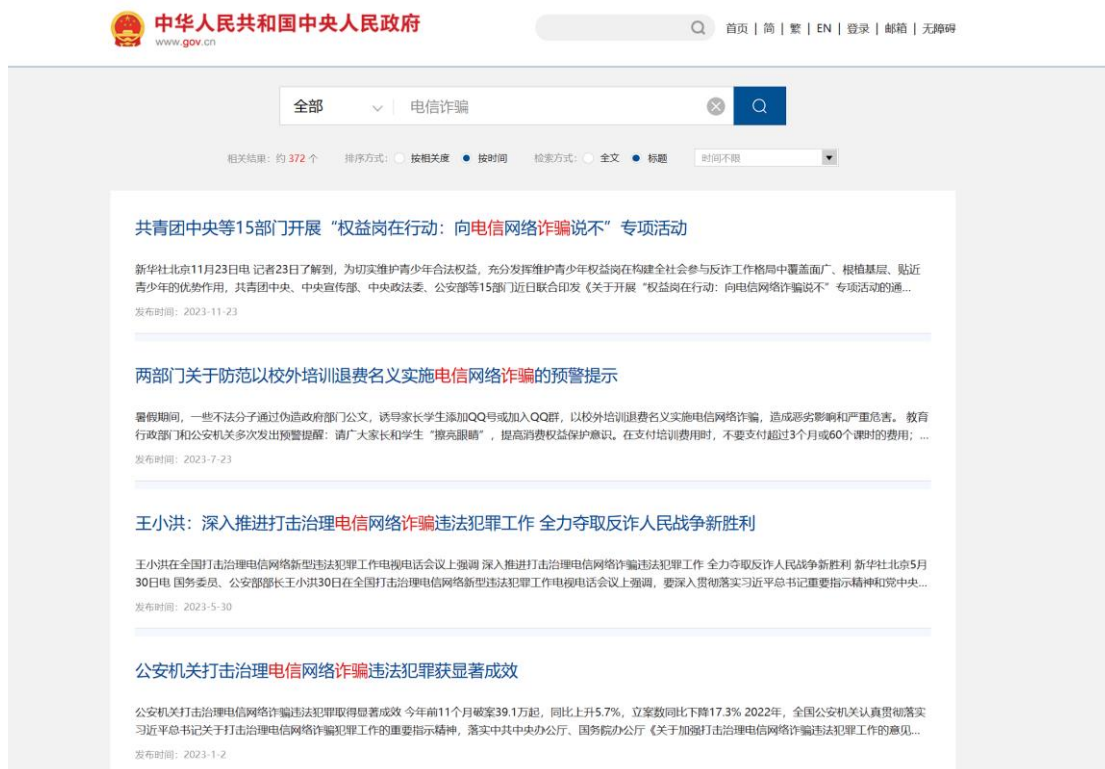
中华人民共和国中央人民政府
www.gov.cn

首页 | 简 | 繁 | EN | 登录 | 邮箱 | 无障碍

全部 电信诈骗

相关结果：约 372 个 排序方式： 按相关度 按时间 检索方式： 全文 标题 时间不限

共青团中央等15部门开展“权益岗在行动：向电信网络诈骗说不”专项活动

新华社北京11月23日电 记者23日了解到，为切实维护青少年合法权益，充分发挥维护青少年权益岗在构建全社会参与反诈工作格局中覆盖面广、根植基层、贴近青少年的优势作用，共青团中央、中央宣传部、中央政法委、公安部等15部门近日联合印发《关于开展“权益岗在行动：向电信网络诈骗说不”专项活动的通...

发布时间：2023-11-23

两部门关于防范以校外培训退费名义实施电信网络诈骗的预警提示

暑假期间，一些不法分子通过伪造政府部门公文，诱导家长学生添加QQ号或加入QQ群，以校外培训退费名义实施电信网络诈骗，造成恶劣影响和严重危害。教育行政部门和公安机关多次发出预警提醒：请广大家长和学生“擦亮眼睛”，提高消费权益保护意识。在支付培训费用时，不要支付超过3个月或60个课时的费用；...

发布时间：2023-7-23

王小洪：深入推进打击治理电信网络诈骗违法犯罪工作 全力夺取反诈人民战争新胜利

王小洪在全国打击治理电信网络新型违法犯罪工作电视电话会议上强调 深入推进打击治理电信网络诈骗违法犯罪工作 全力夺取反诈人民战争新胜利 新华社北京5月30日电 国务委员、公安部部长王小洪30日在全国打击治理电信网络新型违法犯罪工作电视电话会议上强调，要深入贯彻落实习近平总书记重要指示精神和党中央...

发布时间：2023-5-30

公安机关打击治理电信网络诈骗违法犯罪获显著成效

公安机关打击治理电信网络诈骗违法犯罪取得显著成效 今年前11个月破案39.1万起，同比上升5.7%，立案数同比下降17.3% 2022年，全国公安机关认真贯彻落实习近平总书记关于打击治理电信网络诈骗犯罪工作的重要指示精神，落实中共中央办公厅、国务院办公厅《关于加强打击治理电信网络诈骗违法犯罪工作的意见...

发布时间：2023-1-2